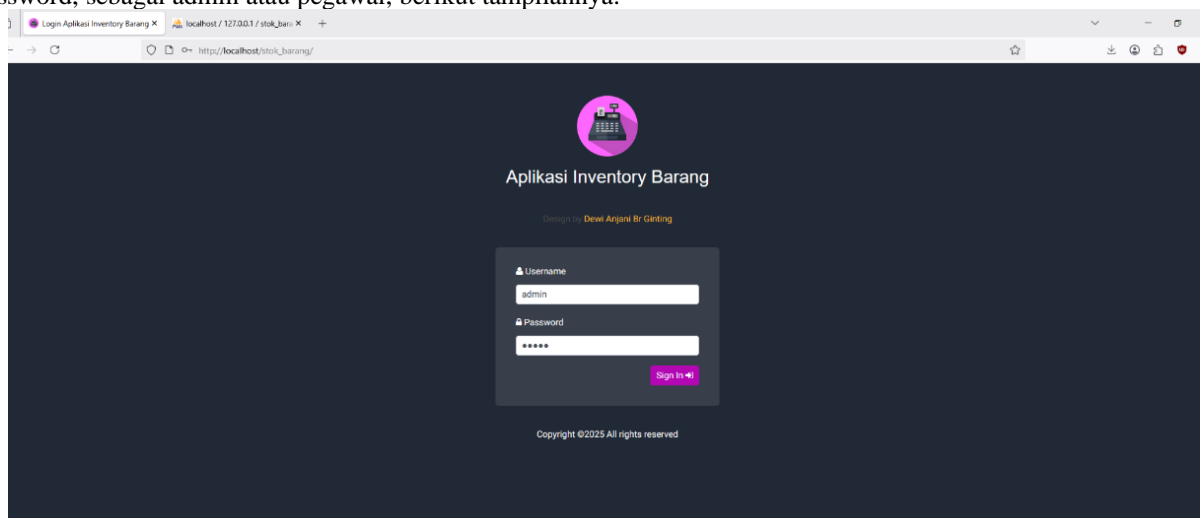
ssword, sebagai admin atau pegawai, berikut tampilannya.

Login Aplikasi Inventory Barang ×
localhost / 127.0.0.1 / stok_bara ×
+

http://localhost/stok_barang/

Aplikasi Inventory Barang

Design by Dewi Anjani Br Ginting

Username
admin
Password
•••••
Sign In

Copyright ©2025 All rights reserved